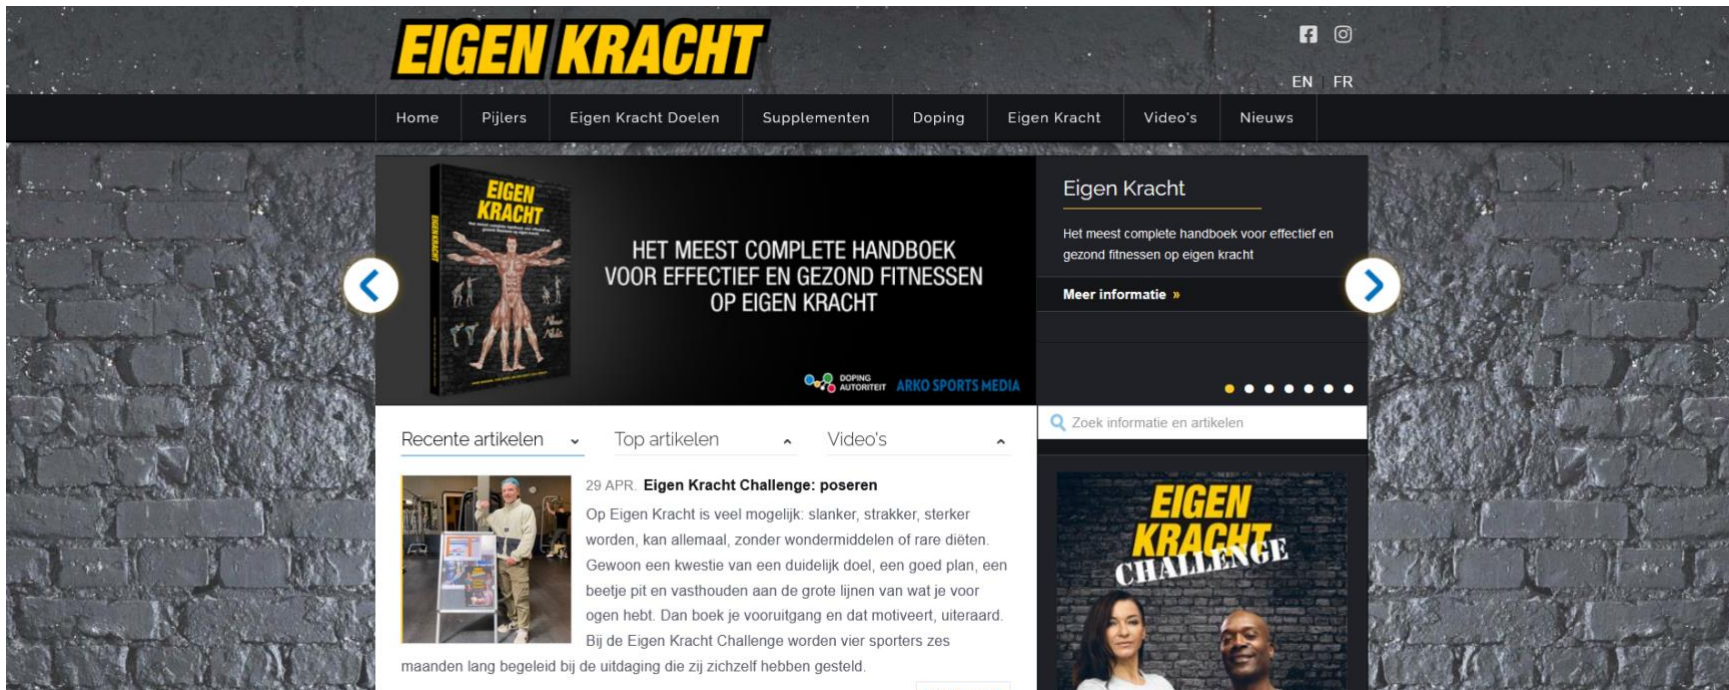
EIGEN KRACHT

EN FR

Home | Pijlers | Eigen Kracht Doelen | Supplementen | Doping | Eigen Kracht | Video's | Nieuws

EIGEN KRACHT

HET MEEST COMPLETE HANDBOEK VOOR EFFECTIEF EN GEZOND FITNESSEN OP EIGEN KRACHT

DOPING AUTORITEIT ARKO SPORTS MEDIA

Eigen Kracht

Het meest complete handboek voor effectief en gezond fitnessen op eigen kracht

Meer informatie »

Zoek informatie en artikelen

Recente artikelen | Top artikelen | Video's

29 APR. Eigen Kracht Challenge: poseren

Op Eigen Kracht is veel mogelijk: slanker, strakker, sterker worden, kan allemaal, zonder wondermiddelen of rare diëten. Gewoon een kwestie van een duidelijk doel, een goed plan, een beetje pit en vasthouden aan de grote lijnen van wat je voor ogen hebt. Dan boek je vooruitgang en dat motiveert, uiteraard. Bij de Eigen Kracht Challenge worden vier sporters zes maanden lang begeleid bij de uitdaging die zij zichzelf hebben gesteld.

EIGEN KRACHT CHALLENGE